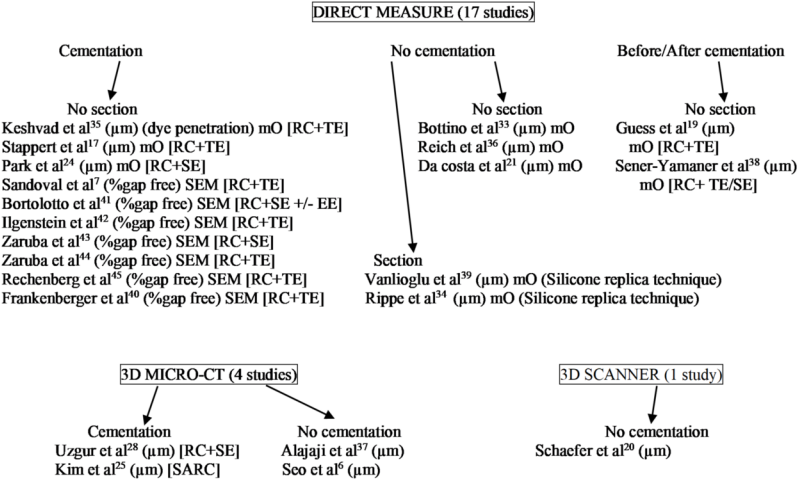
DIRECT MEASURE (17 studies)

Cementation

No section
Keshvad et al$^{35}$ (µm) (dye penetration) mO [RC+TE]
Stappert et al$^{17}$ (µm) mO [RC+TE]
Park et al$^{24}$ (µm) mO [RC+SE]
Sandoval et al$^{7}$ (%gap free) SEM [RC+TE]
Bortolotto et al$^{41}$ (%gap free) SEM [RC+SE +/- EE]
Ilgenstein et al$^{42}$ (%gap free) SEM [RC+TE]
Zaruba et al$^{43}$ (%gap free) SEM [RC+SE]
Zaruba et al$^{44}$ (%gap free) SEM [RC+TE]
Rechenberg et al$^{45}$ (%gap free) SEM [RC+TE]
Frankenberger et al$^{40}$ (%gap free) SEM [RC+TE]

No cementation

No section
Bottino et al$^{33}$ (µm) mO
Reich et al$^{36}$ (µm) mO
Da costa et al$^{21}$ (µm) mO

Section
Vanlioglu et al$^{39}$ (µm) mO (Silicone replica technique)
Rippe et al$^{34}$ (µm) mO (Silicone replica technique)

Before/After cementation

No section
Guess et al$^{19}$ (µm) mO [RC+TE]
Sener-Yamaner et al$^{38}$ (µm) mO [RC+ TE/SE]

3D MICRO-CT (4 studies)

Cementation
Uzgur et al$^{28}$ (µm) [RC+SE]
Kim et al$^{25}$ (µm) [SARC]

No cementation
Alajaji et al$^{37}$ (µm)
Seo et al$^{6}$ (µm)

3D SCANNER (1 study)

No cementation
Schaefer et al$^{20}$ (µm)